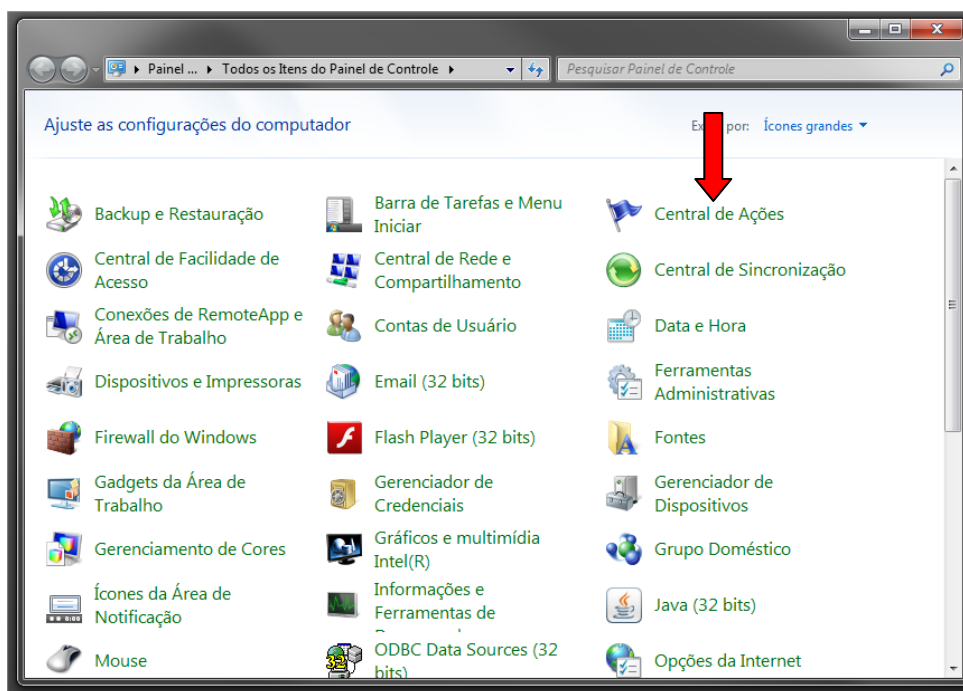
Painel ... ▸ Todos os Itens do Painel de Controle ▸

Pesquisar Painel de Controle

Ajuste as configurações do computador

Ex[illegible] por: Ícones grandes ▾

Backup e Restauração

Barra de Tarefas e Menu Iniciar

Central de Ações

Central de Facilidade de Acesso

Central de Rede e Compartilhamento

Central de Sincronização

Conexões de RemoteApp e Área de Trabalho

Contas de Usuário

Data e Hora

Dispositivos e Impressoras

Email (32 bits)

Ferramentas Administrativas

Firewall do Windows

Flash Player (32 bits)

Fontes

Gadgets da Área de Trabalho

Gerenciador de Credenciais

Gerenciador de Dispositivos

Gerenciamento de Cores

Gráficos e multimídia Intel(R)

Grupo Doméstico

Ícones da Área de Notificação

Informações e Ferramentas de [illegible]

Java (32 bits)

Mouse

ODBC Data Sources (32 bits)

Opções da Internet